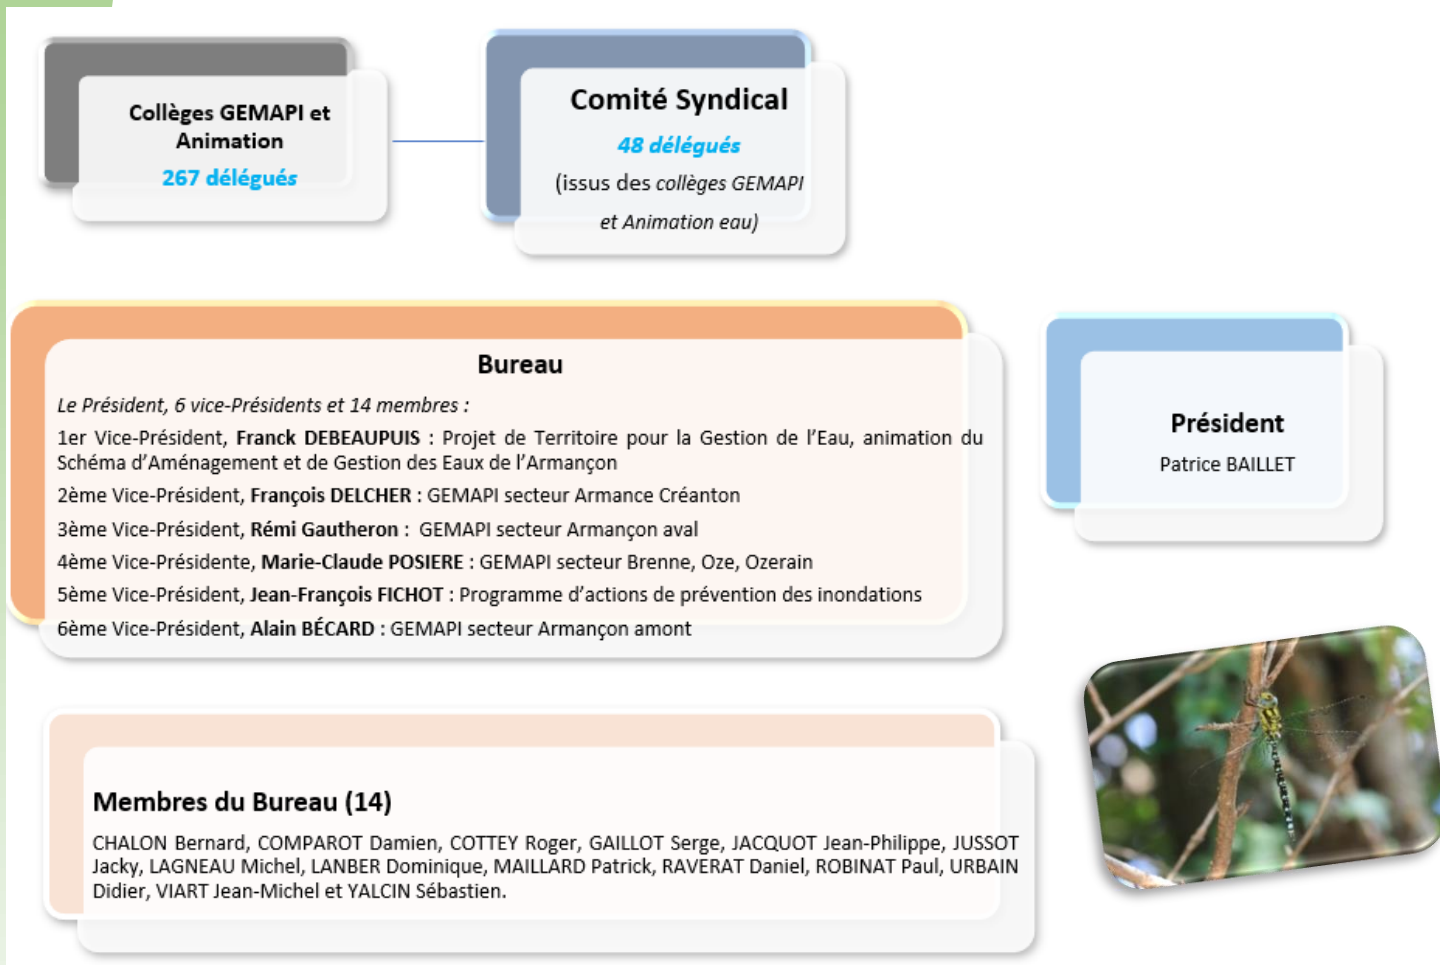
Collèges GEMAPI et Animation
267 délégués

Comité Syndical
48 délégués
(issus des collèges GEMAPI et Animation eau)

Bureau
Le Président, 6 vice-Présidents et 14 membres :
1er Vice-Président, Franck DEBEAUPUIS : Projet de Territoire pour la Gestion de l'Eau, animation du Schéma d'Aménagement et de Gestion des Eaux de l'Armançon
2ème Vice-Président, François DELCHER : GEMAPI secteur Armance Créanton
3ème Vice-Président, Rémi Gautheron : GEMAPI secteur Armançon aval
4ème Vice-Présidente, Marie-Claude POSIERE : GEMAPI secteur Brenne, Oze, Ozerain
5ème Vice-Président, Jean-François FICHOT : Programme d'actions de prévention des inondations
6ème Vice-Président, Alain BÉCARD : GEMAPI secteur Armançon amont

Président
Patrice BAILLET

Membres du Bureau (14)
CHALON Bernard, COMPAROT Damien, COTTEY Roger, GAILLOT Serge, JACQUOT Jean-Philippe, JUSSOT Jacky, LAGNEAU Michel, LANBER Dominique, MAILLARD Patrick, RAVERAT Daniel, ROBINAT Paul, URBAIN Didier, VIART Jean-Michel et YALCIN Sébastien.